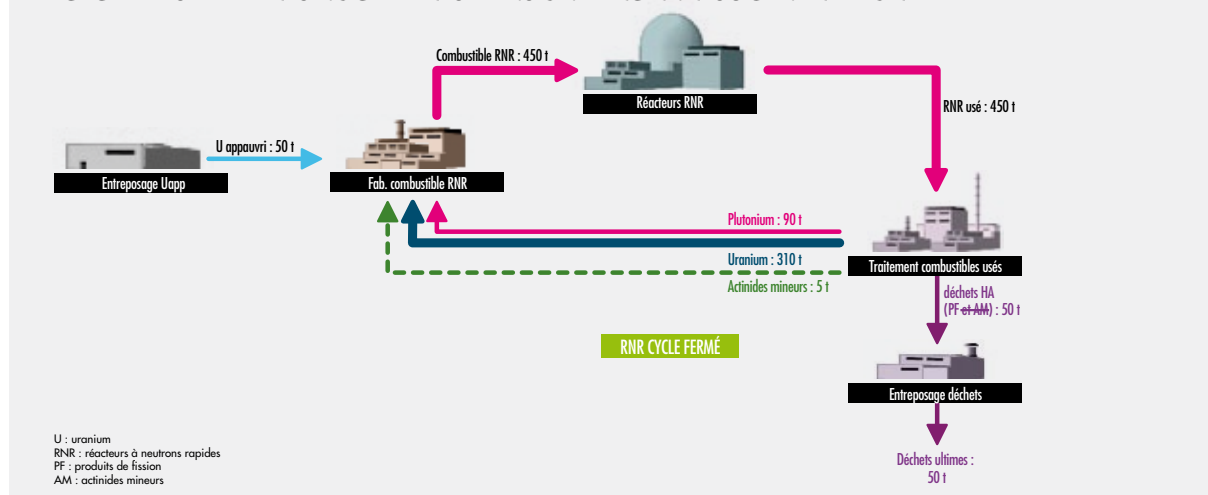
Combustible RNR : 450 t

Réacteurs RNR

RNR usé : 450 t

U appauvri : 50 t

Entreposage Uapp

Fab. combustible RNR

Plutonium : 90 t

Uranium : 310 t

Actinides mineurs : 5 t

Traitement combustibles usés

déchets HA (PF et AM) : 50 t

RNR CYCLE FERMÉ

Entreposage déchets

Déchets ultimes : 50 t

U : uranium
RNR : réacteurs à neutrons rapides
PF : produits de fission
AM : actinides mineurs